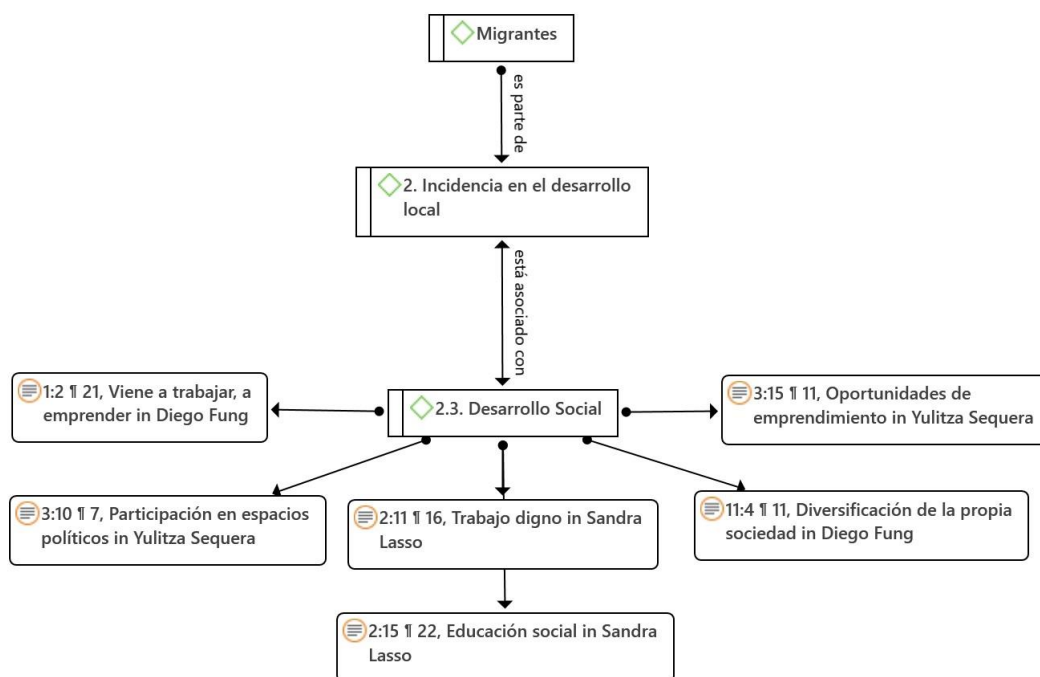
Migrantes

es parte de

2. Incidencia en el desarrollo local

está asociado con

1:2 ¶ 21, Viene a trabajar, a emprender in Diego Fung

2.3. Desarrollo Social

3:15 ¶ 11, Oportunidades de emprendimiento in Yulitza Sequera

3:10 ¶ 7, Participación en espacios políticos in Yulitza Sequera

2:11 ¶ 16, Trabajo digno in Sandra Lasso

11:4 ¶ 11, Diversificación de la propia sociedad in Diego Fung

2:15 ¶ 22, Educación social in Sandra Lasso